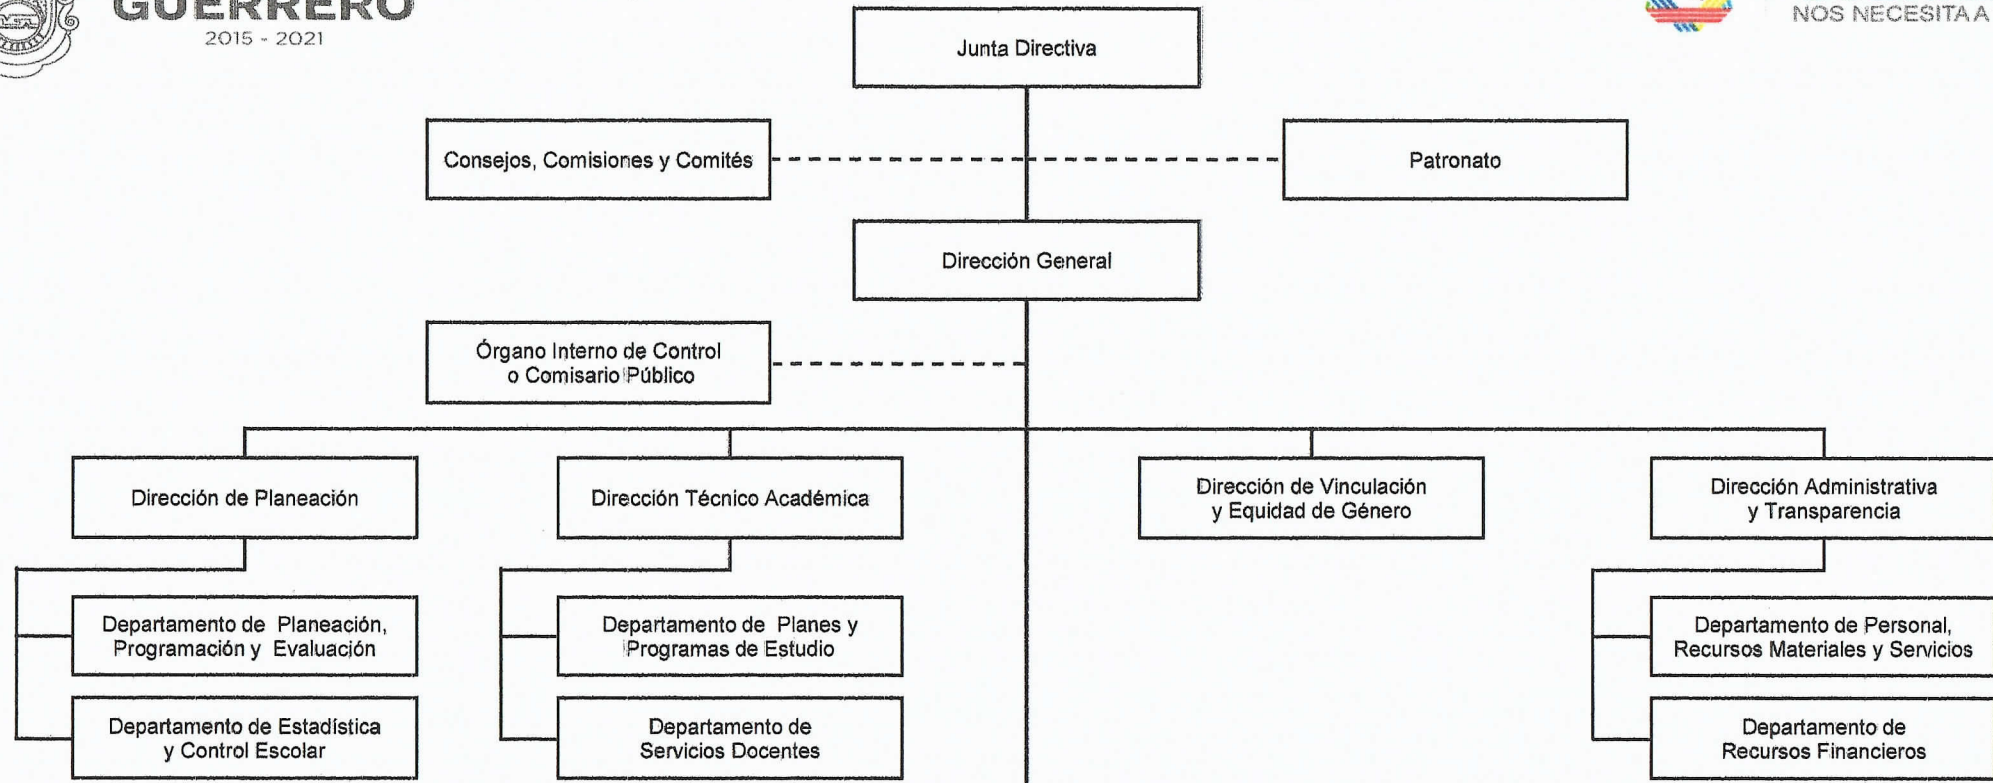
GUERRERO
2015 - 2021

NOS NECESITA A

Junta Directiva

Consejos, Comisiones y Comités

Patronato

Dirección General

Órgano Interno de Control o Comisario Público

Dirección de Planeación

Departamento de Planeación, Programación y Evaluación

Departamento de Estadística y Control Escolar

Dirección Técnico Académica

Departamento de Planes y Programas de Estudio

Departamento de Servicios Docentes

Dirección de Vinculación y Equidad de Género

Dirección Administrativa y Transparencia

Departamento de Personal, Recursos Materiales y Servicios

Departamento de Recursos Financieros